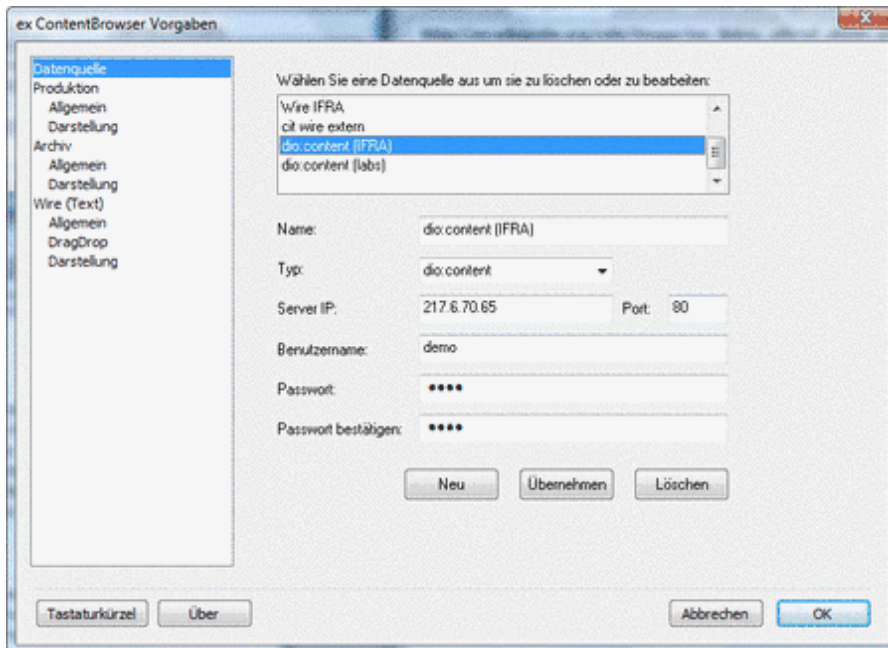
ex ContentBrowser Vorgaben

Datenquelle
Produktion
Allgemein
Darstellung
Archiv
Allgemein
Darstellung
Wire (Text)
Allgemein
DragDrop
Darstellung

Wählen Sie eine Datenquelle aus um sie zu löschen oder zu bearbeiten:

Wire IFRA
cit wire extern
dio:content (IFRA)
dio:content (labs)

Name: dio:content (IFRA)
Typ: dio:content
Server IP: 217.6.70.65 Port: 80
Benutzername: demo
Passwort: ••••
Passwort bestätigen: ••••

Neu Übernehmen Löschen

Tastaturkürzel Über Abbrechen OK